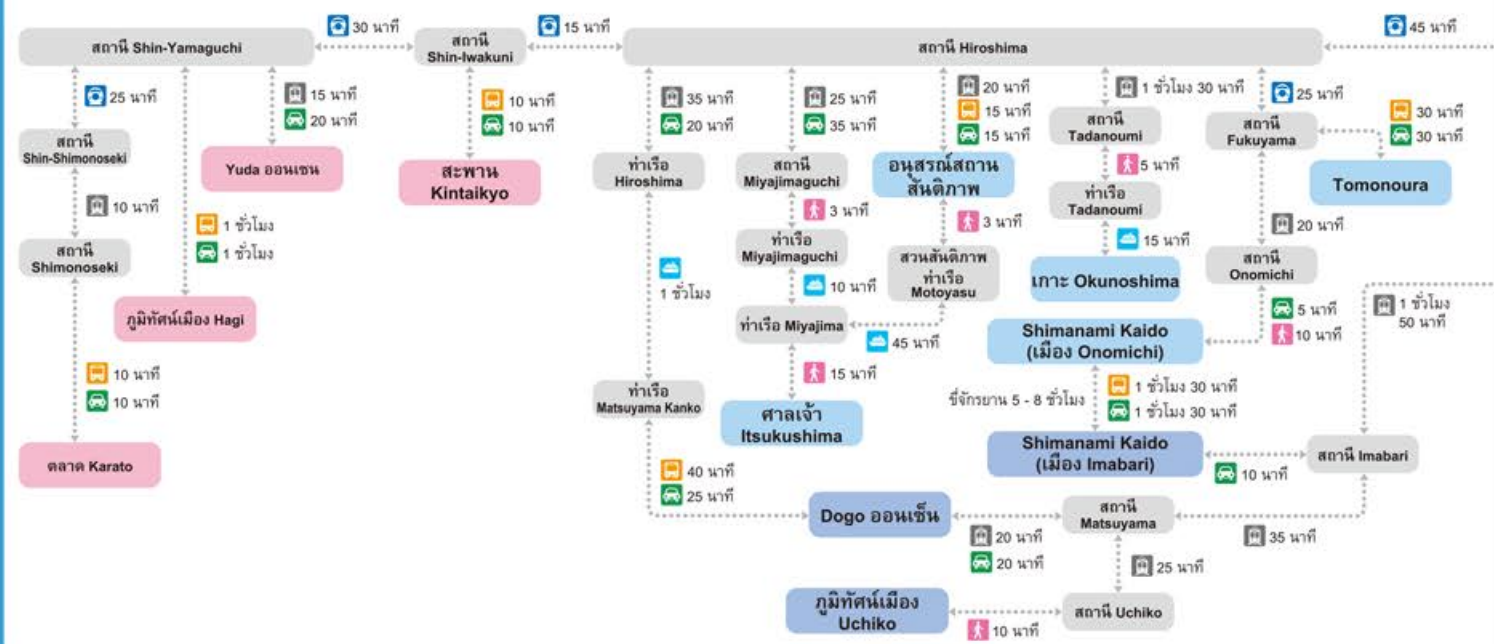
30 นาที
15 นาที
45 นาที
สถานี Shin-Yamaguchi
สถานี Shin-Iwakuni
สถานี Hiroshima

25 นาที
15 นาที
20 นาที
10 นาที
10 นาที
35 นาที
20 นาที
25 นาที
35 นาที
20 นาที
15 นาที
15 นาที
1 ชั่วโมง 30 นาที
25 นาที
30 นาที
30 นาที

สถานี Shin-Shimonoseki
Yuda ออนเซน
สะพาน Kintaikyo
ท่าเรือ Hiroshima
สถานี Miyajimaguchi
อนุสรณ์สถานสันติภาพ
สถานี Tadanoumi
5 นาที
สถานี Fukuyama
Tomonoura

10 นาที
1 ชั่วโมง
1 ชั่วโมง
3 นาที
3 นาที
ท่าเรือ Tadanoumi
20 นาที

สถานี Shimonoseki
ท่าเรือ Miyajimaguchi
สวนสันติภาพ ท่าเรือ Motoyasu
15 นาที
เกาะ Okunoshima
สถานี Onomichi

1 ชั่วโมง
10 นาที
ภูมิทัศน์เมือง Hagi
ท่าเรือ Miyajima
1 ชั่วโมง 50 นาที
Shimanami Kaido (เมือง Onomichi)
5 นาที
10 นาที
45 นาที

10 นาที
10 นาที
15 นาที
1 ชั่วโมง 30 นาที
ปั่จักรยาน 5 - 8 ชั่วโมง
1 ชั่วโมง 30 นาที

ท่าเรือ Matsuyama Kanko
ศาลเจ้า Itsukushima
Shimanami Kaido (เมือง Imabari)
สถานี Imabari

ตลาด Karato
40 นาที
25 นาที
10 นาที

Dogo ออนเซ็น
สถานี Matsuyama
35 นาที
20 นาที
20 นาที
25 นาที

ภูมิทัศน์เมือง Uchiko
สถานี Uchiko
10 นาที